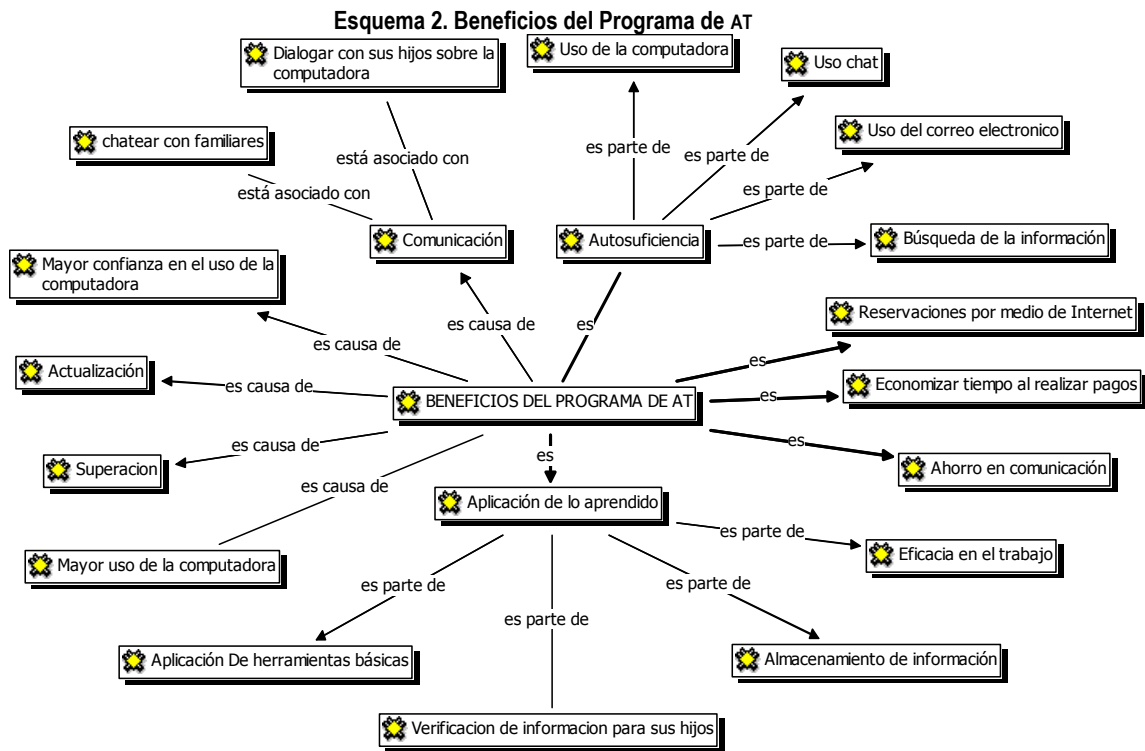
Esquema 2. Beneficios del Programa de AT

Dialogar con sus hijos sobre la computadora

Uso de la computadora

Uso chat

chatear con familiares

está asociado con

está asociado con

es parte de

es parte de

Uso del correo electronico

es parte de

Comunicación

Autosuficiencia

es parte de

Búsqueda de la información

Mayor confianza en el uso de la computadora

es causa de

es

Reservaciones por medio de Internet

es causa de

es

Actualización

es causa de

BENEFICIOS DEL PROGRAMA DE AT

es

Economizar tiempo al realizar pagos

es

Ahorro en comunicación

es causa de

Superacion

es

es causa de

Aplicación de lo aprendido

es parte de

Eficacia en el trabajo

Mayor uso de la computadora

es parte de

es parte de

es parte de

Aplicación De herramientas básicas

Almacenamiento de información

Verificacion de informacion para sus hijos